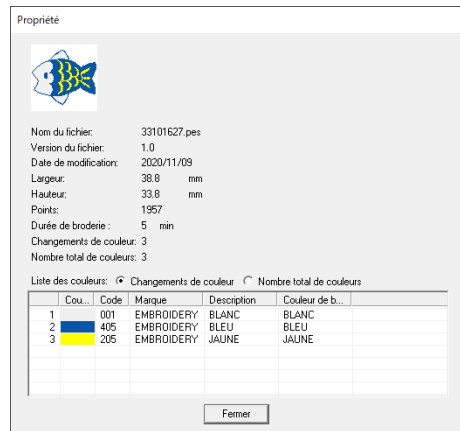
Propriété

Nom du fichier: 33101627.pes
Version du fichier: 1.0
Date de modification: 2020/11/09
Largeur: 38.8 mm
Hauteur: 33.8 mm
Points: 1957
Durée de broderie : 5 min
Changements de couleur: 3
Nombre total de couleurs: 3

Liste des couleurs: Changements de couleur Nombre total de couleurs

| | Cou... | Code | Marque | Description | Couleur de b... |
|---|---|---|---|---|---|
| 1 | | 001 | EMBROIDERY | BLANC | BLANC |
| 2 | | 405 | EMBROIDERY | BLEU | BLEU |
| 3 | | 205 | EMBROIDERY | JAUNE | JAUNE |

Fermer